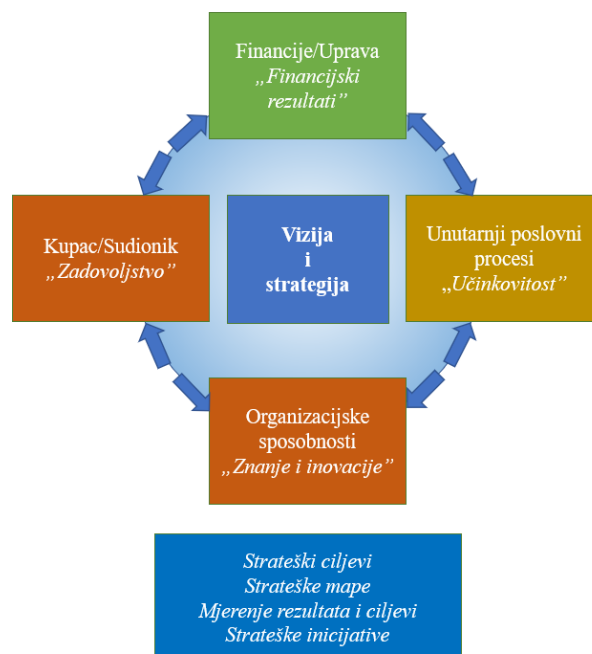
Financije/Uprava
„Financijski rezultati”

Kupac/Sudionik
„Zadovoljstvo”

Vizija
i
strategija

Unutarnji poslovni procesi
„Učinkovitost”

Organizacijske sposobnosti
„Znanje i inovacije”

Strateški ciljevi
Strateške mape
Mjerenje rezultata i ciljevi
Strateške inicijative